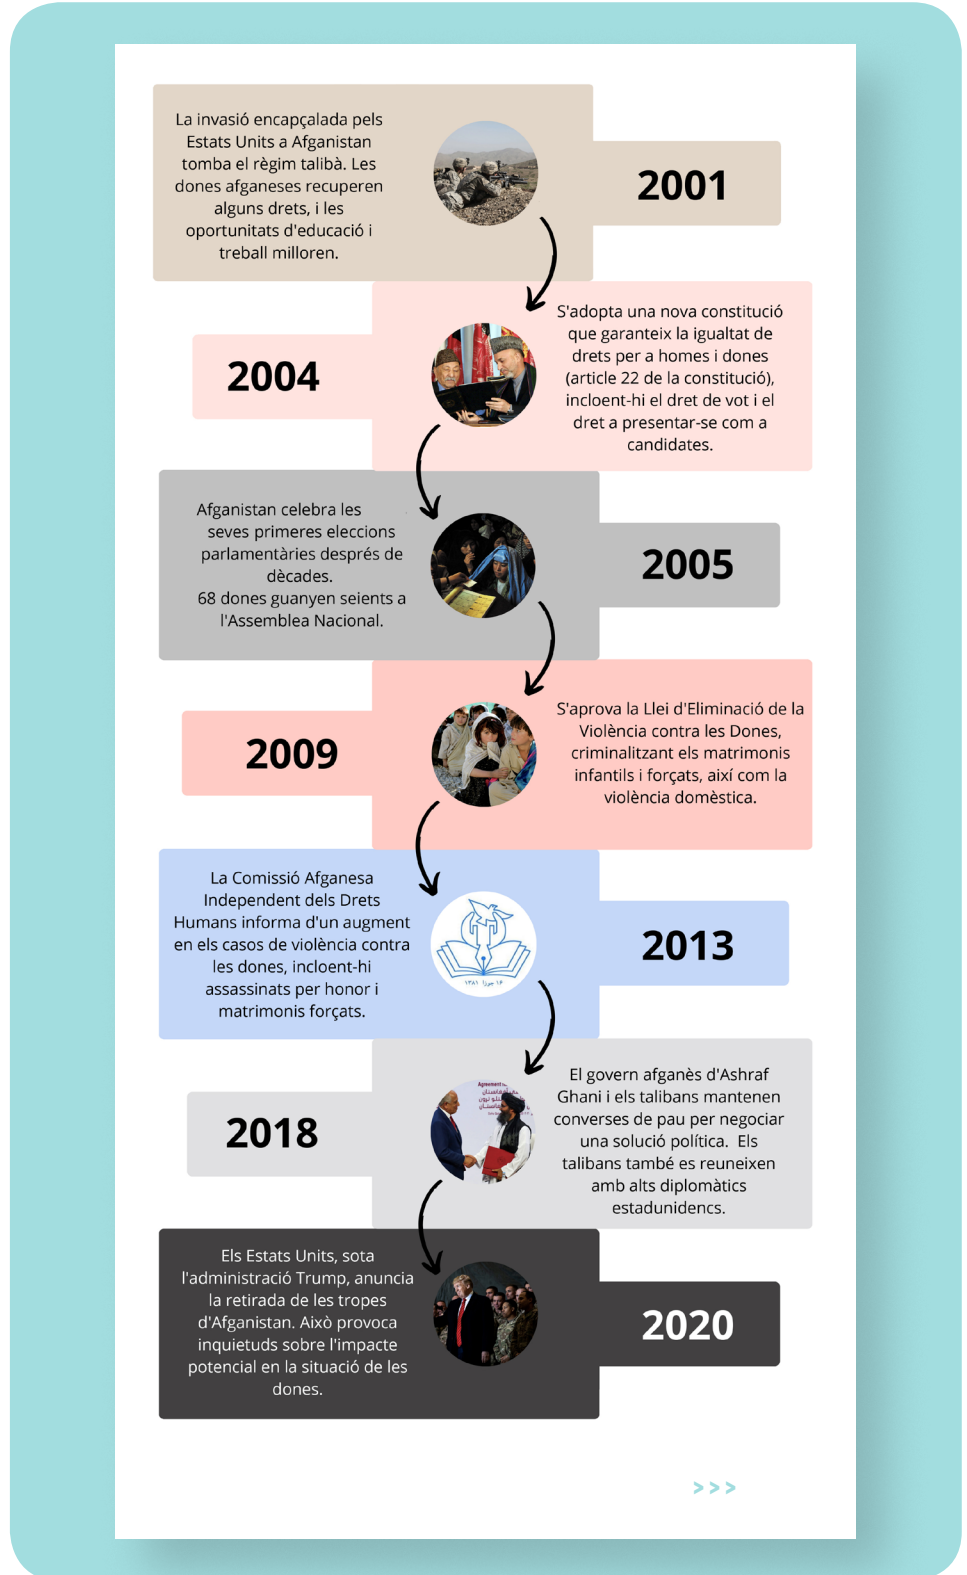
La invasió encapçalada pels Estats Units a Afganistan tomba el règim talibà. Les dones afganeses recuperen alguns drets, i les oportunitats d'educació i treball milloren.

2001

2004

S'adopta una nova constitució que garanteix la igualtat de drets per a homes i dones (article 22 de la constitució), incloent-hi el dret de vot i el dret a presentar-se com a candidates.

Afganistan celebra les seves primeres eleccions parlamentàries després de dècades.
68 dones guanyen seients a l'Assemblea Nacional.

2005

2009

S'aprova la Llei d'Eliminació de la Violència contra les Dones, criminalitzant els matrimonis infantils i forçats, així com la violència domèstica.

La Comissió Afganesa Independent dels Drets Humans informa d'un augment en els casos de violència contra les dones, incloent-hi assassinats per honor i matrimonis forçats.

2013

2018

El govern afganès d'Ashraf Ghani i els talibans mantenen converses de pau per negociar una solució política. Els talibans també es reuneixen amb alts diplomàtics estadunidencs.

Els Estats Units, sota l'administració Trump, anuncia la retirada de les tropes d'Afganistan. Això provoca inquietuds sobre l'impacte potencial en la situació de les dones.

2020

> > >